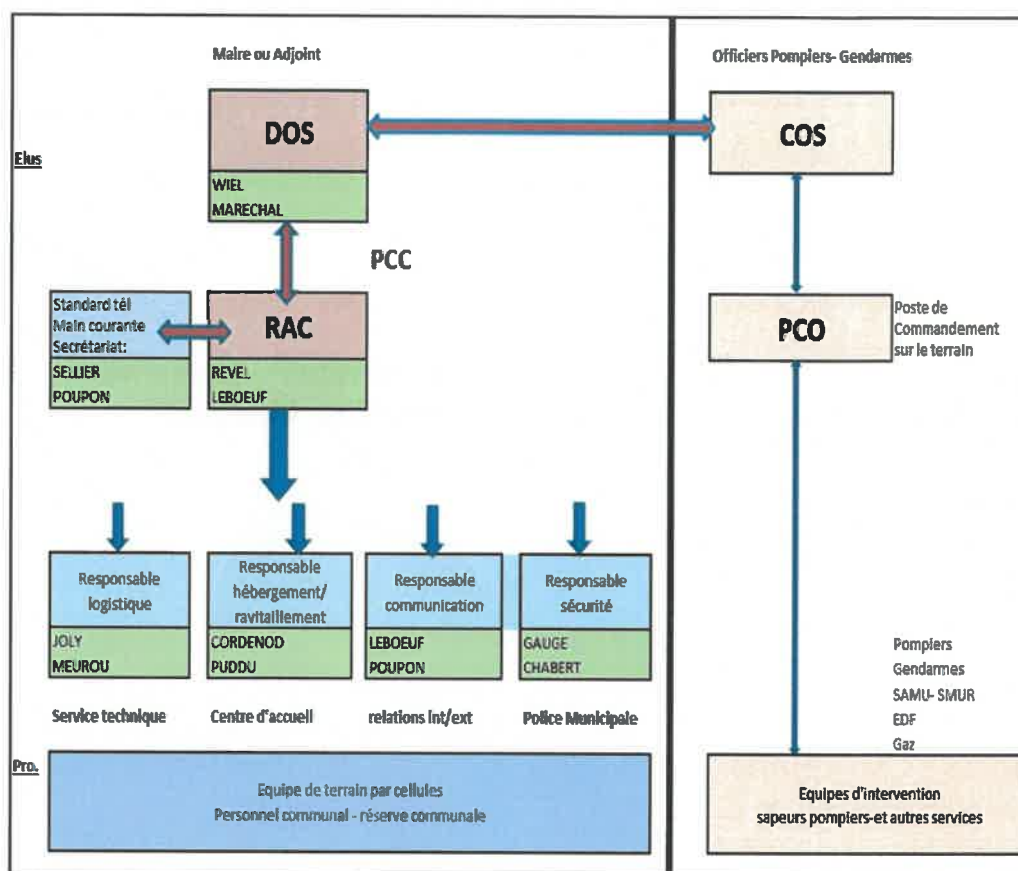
Maire ou Adjoint

Officiers Pompiers- Gendarmes

Elus

DOS

WIEL
MARECHAL

COS

PCC

Standard tél
Main courante
Secrétariat:

SELLIER
POUPON

RAC

REVEL
LEBOEUF

PCO

Poste de Commandement sur le terrain

Responsable logistique

JOLY
MEUROU

Responsable hébergement/ ravitaillement

CORDENOD
PUDDU

Responsable communication

LEBOEUF
POUPON

Responsable sécurité

GAUGE
CHABERT

Service technique

Centre d'accueil

relations int/ext

Police Municipale

Pompiers
Gendarmes
SAMU- SMUR
EDF
Gaz

Pro.

Equipe de terrain par cellules
Personnel communal - réserve communale

Equipes d'intervention
sapeurs pompiers-et autres services